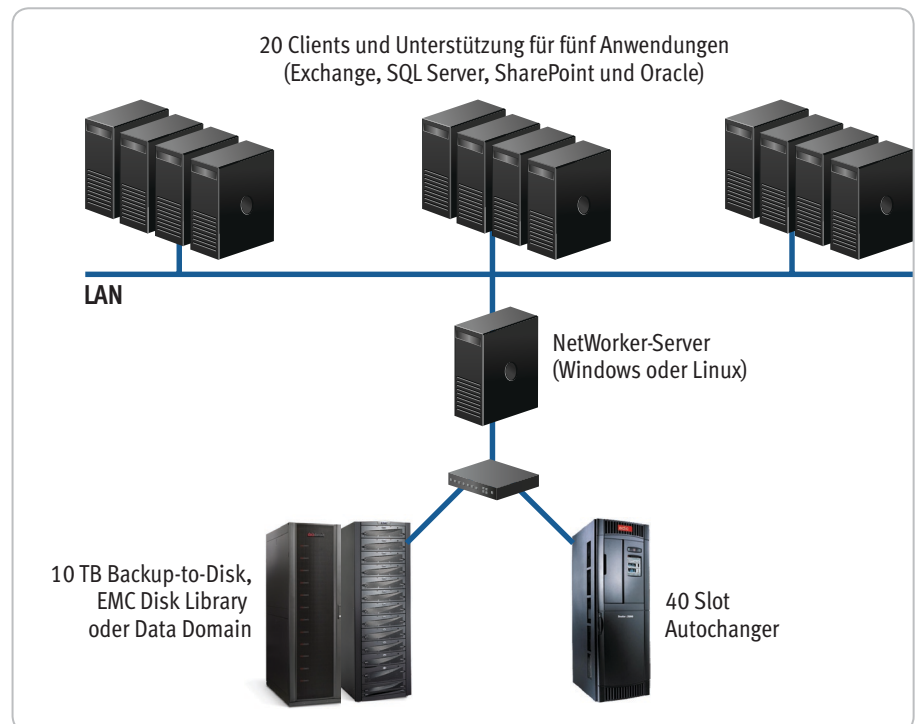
20 Clients und Unterstützung für fünf Anwendungen
(Exchange, SQL Server, SharePoint und Oracle)

LAN

NetWorker-Server
(Windows oder Linux)

10 TB Backup-to-Disk,
EMC Disk Library
oder Data Domain

40 Slot
Autochanger